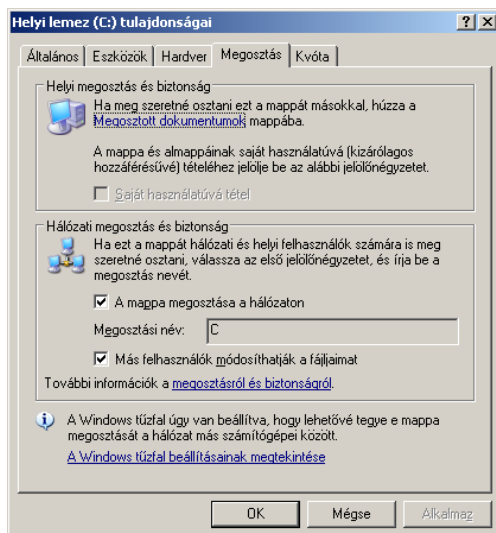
Helyi lemez (C:) tulajdonságai

? X

Általános | Eszközök | Hardver | Megosztás | Kvóta

Helyi megosztás és biztonság

Ha meg szeretné osztani ezt a mappát másokkal, húzza a Megosztott dokumentumok mappába.

A mappa és almappáinak saját használatúvá (kizárólagos hozzáférésűvé) tételéhez jelölje be az alábbi jelölőnégyzetet.

Saját használatúvá tétel

Hálózati megosztás és biztonság

Ha ezt a mappát hálózati és helyi felhasználók számára is meg szeretné osztani, válassza az első jelölőnégyzetet, és írja be a megosztás nevét.

A mappa megosztása a hálózaton

Megosztási név: C

Más felhasználók módosíthatják a fájljaimat

További információk a megosztásról és biztonságról.

A Windows tűzfal úgy van beállítva, hogy lehetővé tegye e mappa megosztását a hálózat más számítógépei között.

A Windows tűzfal beállításainak megtekintése

OK | Mégse | Alkalmaz